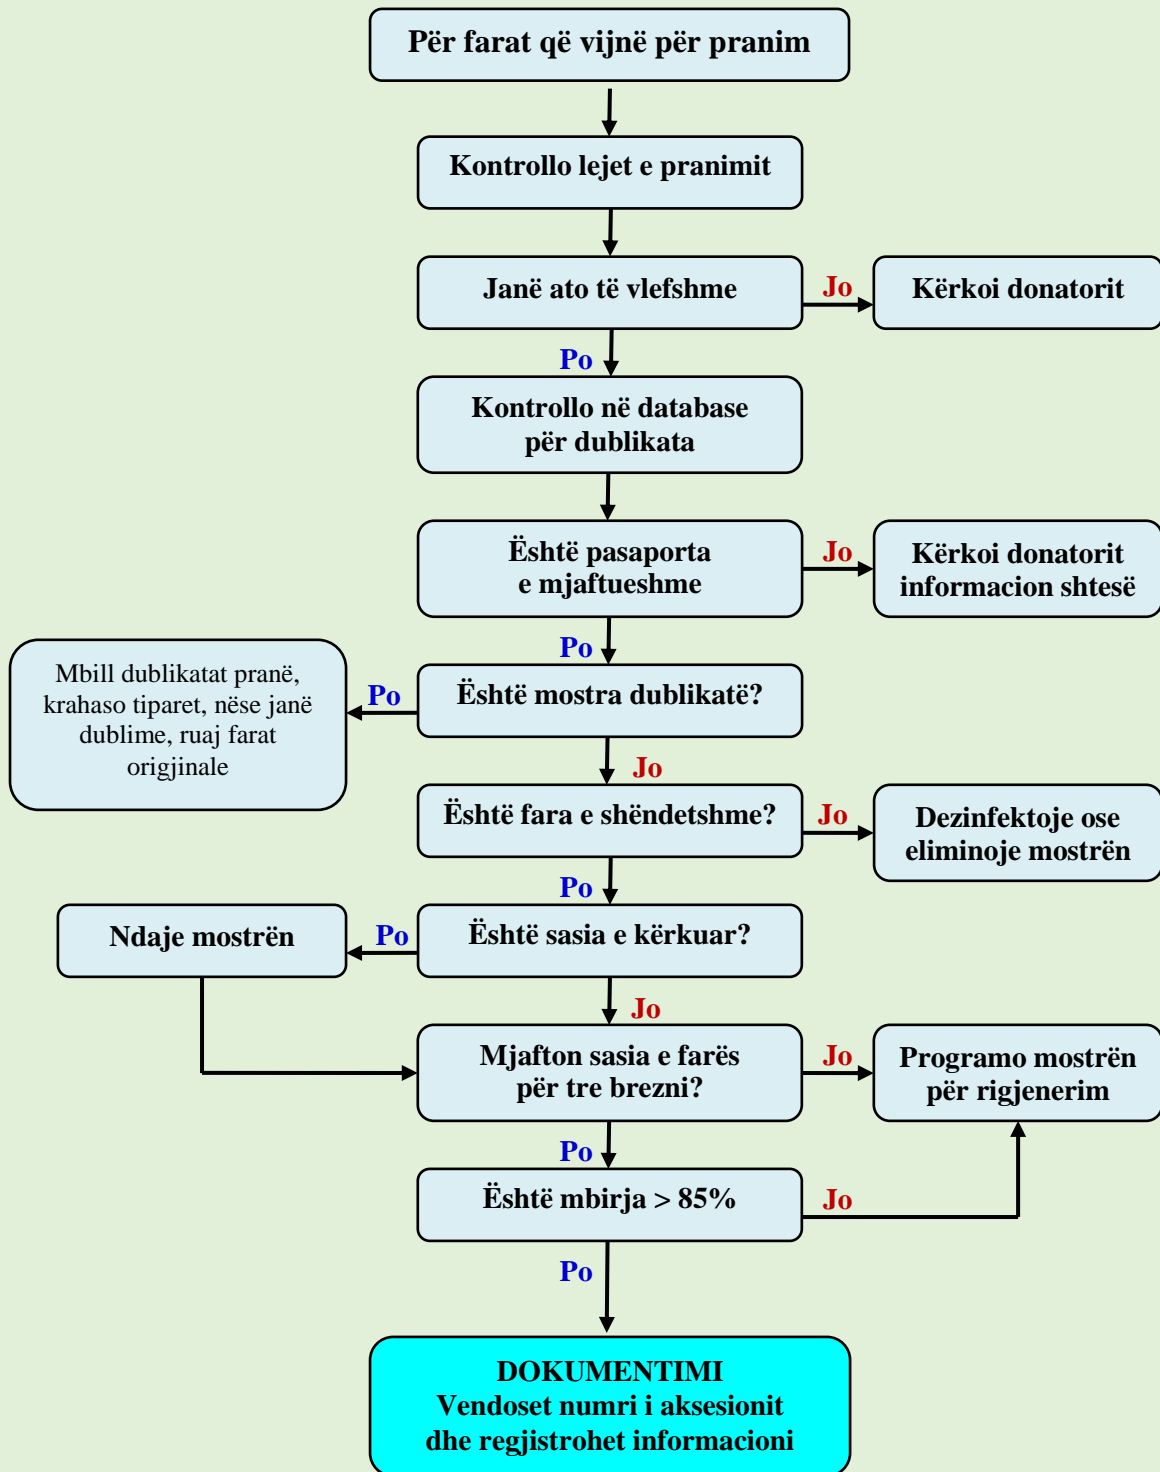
Për farat që vijnë për pranim

Kontrollo lejet e pranimit

Janë ato të vlefshme

Jo

Kërkoi donatorit

Po

Kontrollo në database për dublikata

Është pasaporta e mjaftueshme

Jo

Kërkoi donatorit informacion shtesë

Po

Mbill dublikatat pranë, krahaso tiparet, nëse janë dublime, ruaj farat origjinale

Po

Është mostra dublikatë?

Jo

Është fara e shëndetshme?

Jo

Dezinfektoje ose eliminoje mostrën

Po

Ndaje mostrën

Po

Është sasia e kërkuar?

Jo

Mjafton sasia e farës për tre brezni?

Jo

Programo mostrën për rigjenerim

Po

Është mbirja > 85%

Jo

Po

DOKUMENTIMI
Vendoset numri i aksesionit
dhe regjistrohet informacioni